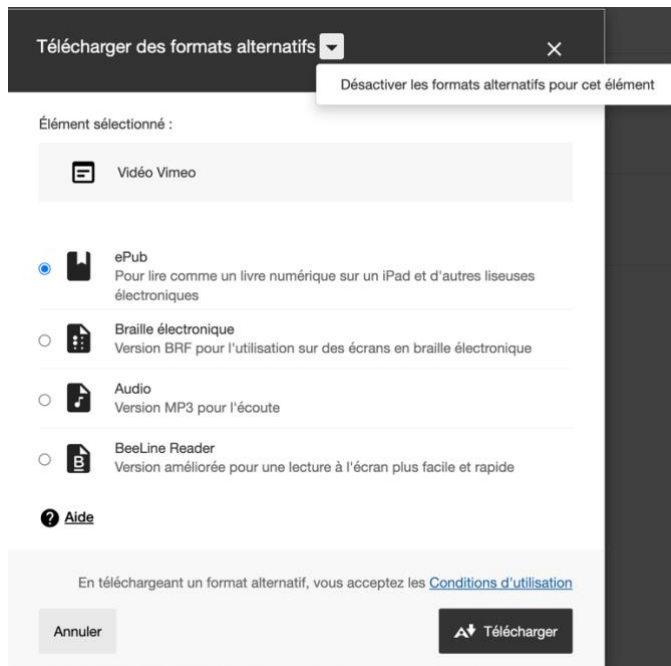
Télécharger des formats alternatifs

Désactiver les formats alternatifs pour cet élément

Élément sélectionné :

Vidéo Vimeo

ePub
Pour lire comme un livre numérique sur un iPad et d'autres liseuses électroniques

Braille électronique
Version BRF pour l'utilisation sur des écrans en braille électronique

Audio
Version MP3 pour l'écoute

BeeLine Reader
Version améliorée pour une lecture à l'écran plus facile et rapide

Aide

En téléchargeant un format alternatif, vous acceptez les Conditions d'utilisation

Annuler

Télécharger